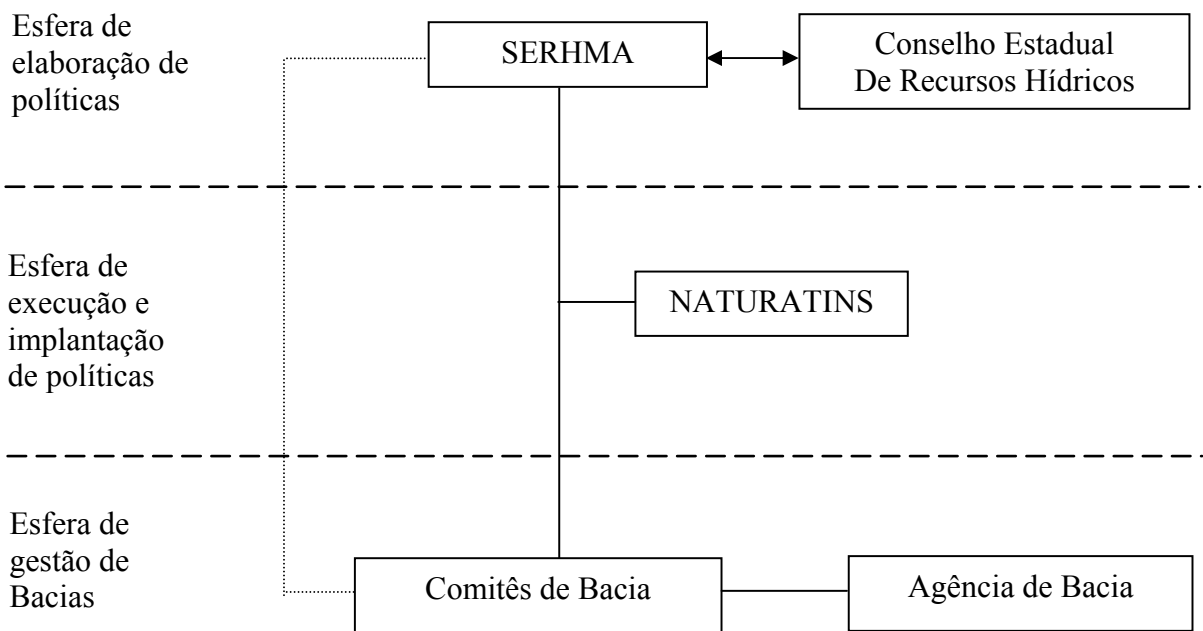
Esfera de elaboração de políticas

SERHMA

Conselho Estadual De Recursos Hídricos

Esfera de execução e implantação de políticas

NATURATINS

Esfera de gestão de Bacias

Comitês de Bacia

Agência de Bacia